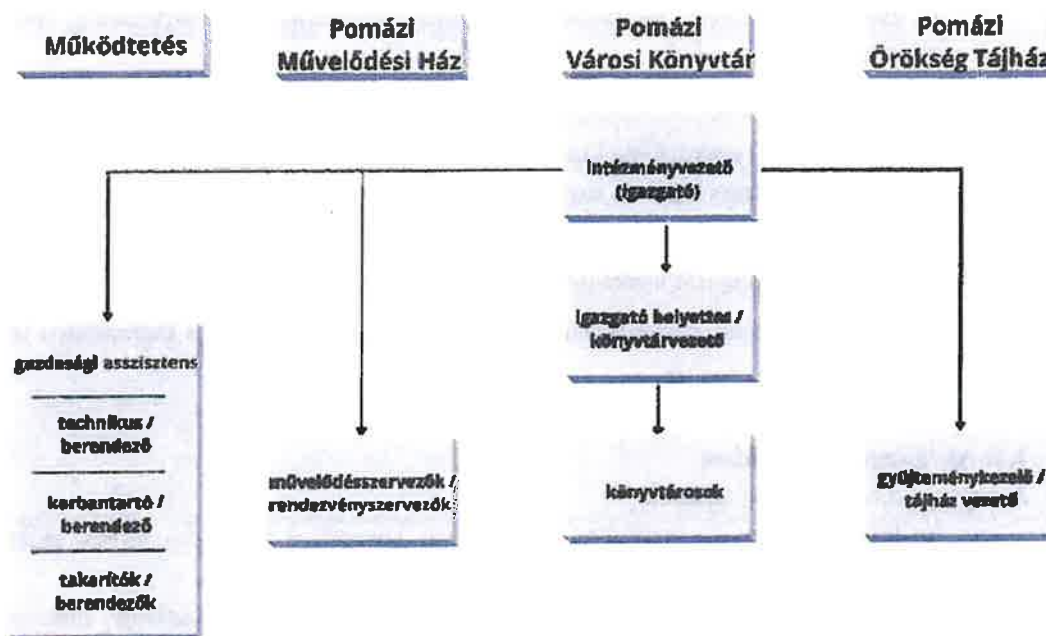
Működtetés

Pomázi Művelődési Ház

Pomázi Városi Könyvtár

Pomázi Örökség Tájház

Intézményvezető (igazgató)

igazgató helyettes / könyvtárvezető

gazdasági asszisztens

technikus / berendező

karbantartó / berendező

takarítók / berendezők

művelődésszervezők / rendezvényszervezők

könyvtárosok

gyűjteménykezelő / tájház vezető